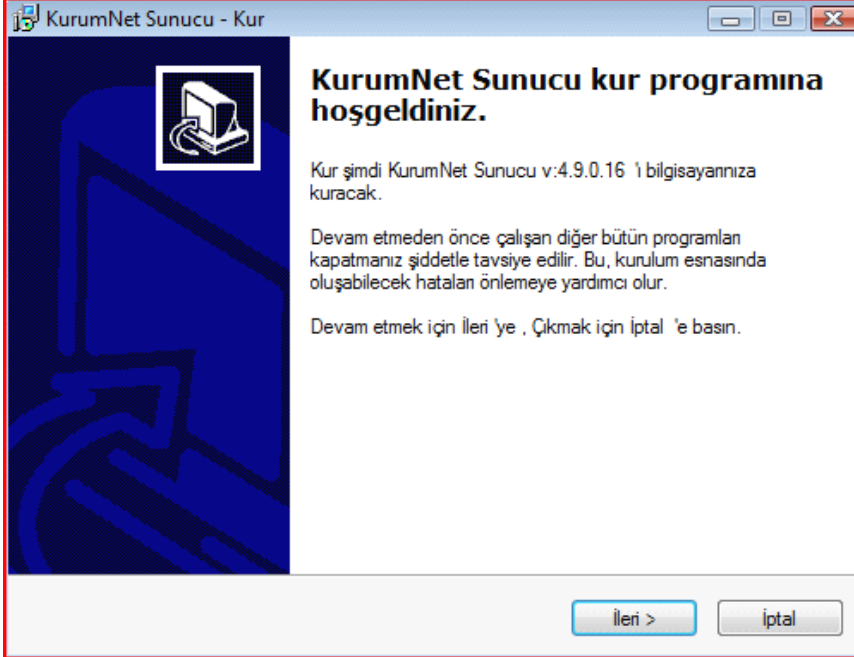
KurumNet Sunucu - Kur

KurumNet Sunucu kur programına hoşgeldiniz.

Kur şimdi KurumNet Sunucu v:4.9.0.16 'i bilgisayarınıza kuracak.

Devam etmeden önce çalışan diğer bütün programları kapatmanız şiddetle tavsiye edilir. Bu, kurulum esnasında oluşabilecek hataları önlemeye yardımcı olur.

Devam etmek için İleri 'ye , Çıkmak için İptal 'e basın.

İleri >

İptal